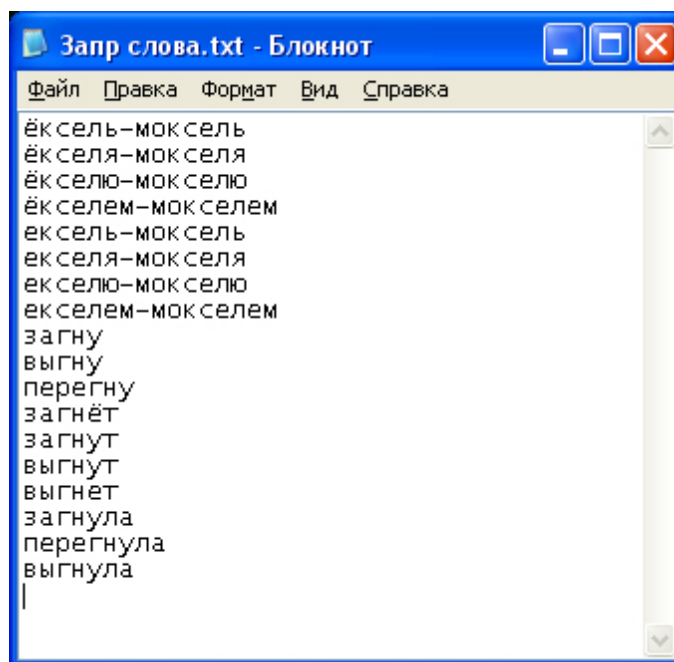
Запр слова.txt - Блокнот

Файл Правка Формат Вид Справка

ёксель-моксель
ёкселя-мокселя
ёкселю-мокселю
ёкселем-мокселем
ексель-моксель
екселя-мокселя
екселю-мокселю
екселем-мокселем
загну
выгну
перегну
загнёт
загнут
выгнут
выгнет
загнула
перегнула
выгнула